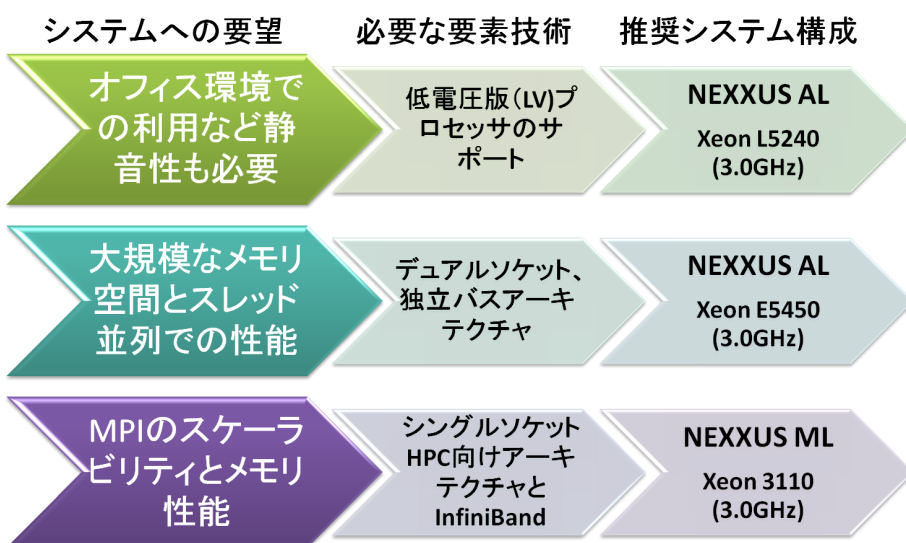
システムへの要望

必要な要素技術

推奨システム構成

オフィス環境での利用など静音性も必要

低電圧版（LV)プロセッサのサポート

NEXXUS AL

Xeon L5240 (3.0GHz)

大規模なメモリ空間とスレッド並列での性能

デュアルソケット、独立バスアーキテクチャ

NEXXUS AL

Xeon E5450 (3.0GHz)

MPIのスケーラビリティとメモリ性能

シングルソケットHPC向けアーキテクチャとInfiniBand

NEXXUS ML

Xeon 3110 (3.0GHz)